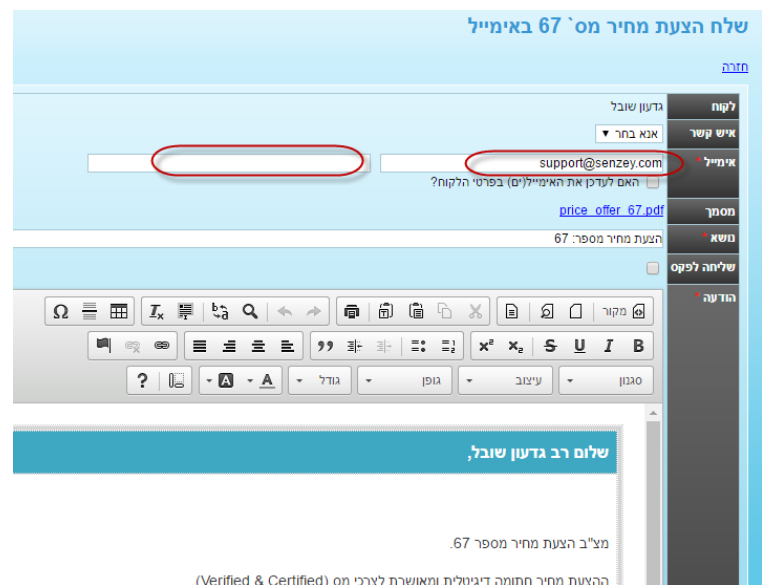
שלח הצעת מחיר מס` 67 באימייל

חזרה

לקוח
גדעון שובל

איש קשר
אנא בחר

אימייל *
support@senzey.com

האם לעדכן את האימייל(ים) בפרטי הלקוח?

מסמך
price_offer_67.pdf

נושא *
הצעת מחיר מספר: 67

שליחה לפקס

הודעה *

מקור

B I U S $x_2$ $x^2$

סגנון
עיצוב
גופן
גודל

A

?

שלום רב גדעון שובל,

מצ"ב הצעת מחיר מספר 67.

ההצעת מחיר חתומה דיגיטלית ומאושרת לצרכי מס (Verified & Certified)